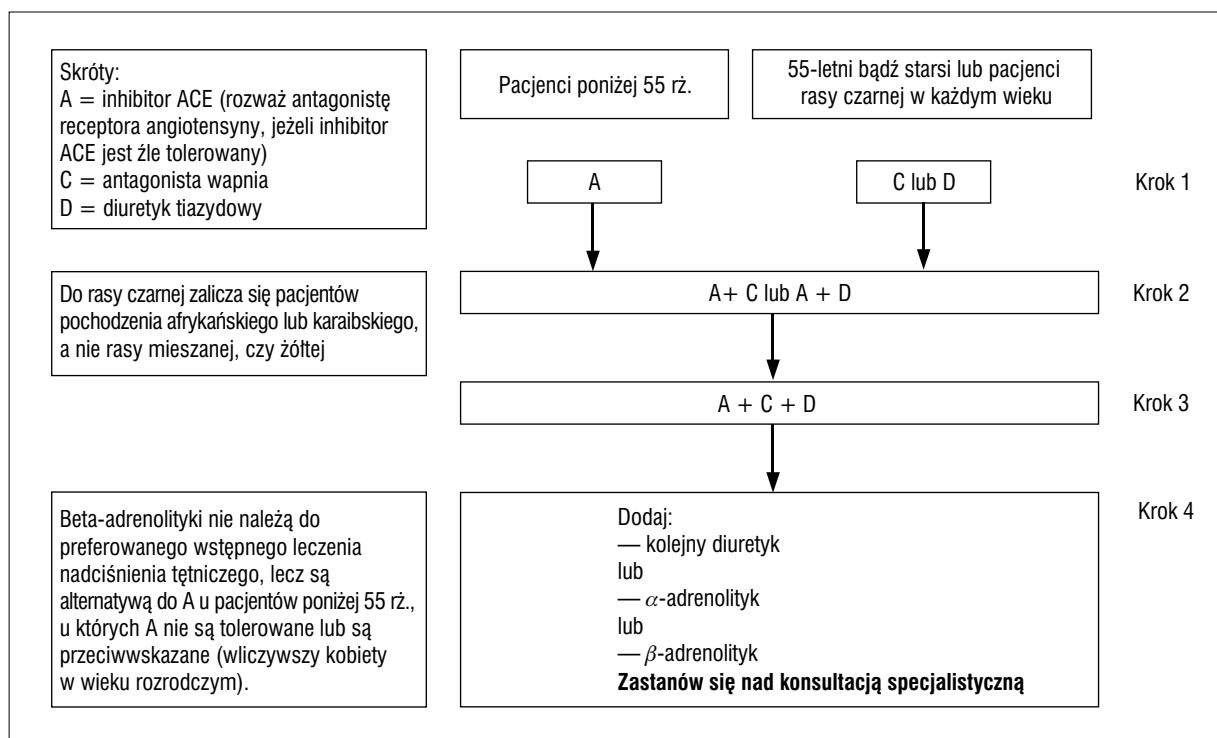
Skróty:
A = inhibitor ACE (rozważ antagonistę receptora angiotensyny, jeżeli inhibitor ACE jest źle tolerowany)
C = antagonista wapnia
D = diuretyk tiazydowy

Pacjenci poniżej 55 rż.

55-letni bądź starsi lub pacjenci rasy czarnej w każdym wieku

A

C lub D

Krok 1

Do rasy czarnej zalicza się pacjentów pochodzenia afrykańskiego lub karaibskiego, a nie rasy mieszanej, czy żółtej

A+ C lub A + D

Krok 2

A + C + D

Krok 3

Beta-adrenolityki nie należą do preferowanego wstępnego leczenia nadciśnienia tętniczego, lecz są alternatywą do A u pacjentów poniżej 55 rż., u których A nie są tolerowane lub są przeciwwskazane (wliczywszy kobiety w wieku rozrodczym).

Dodaj:
— kolejny diuretyk
lub
— $\alpha$-adrenolityk
lub
— $\beta$-adrenolityk
Zastanów się nad konsultacją specjalistyczną

Krok 4